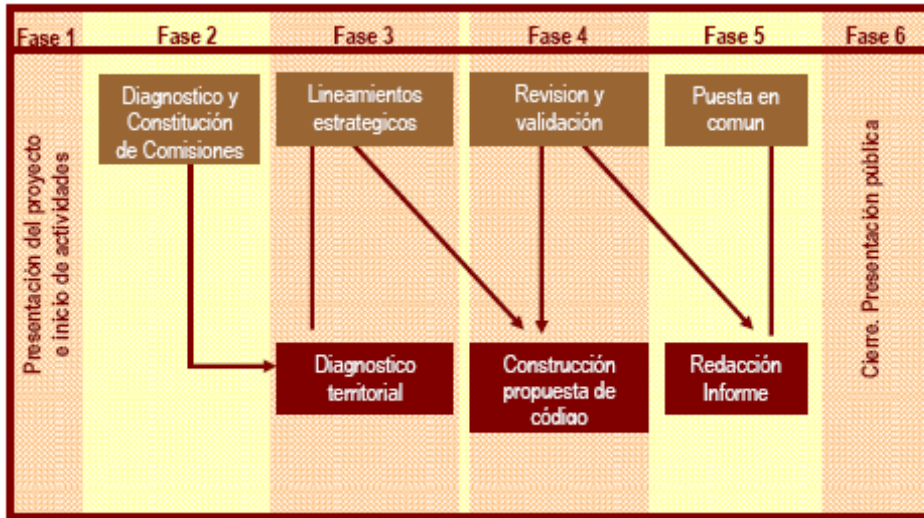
Fase 1
Fase 2
Fase 3
Fase 4
Fase 5
Fase 6

Presentación del proyecto e inicio de actividades

Diagnostico y Constitución de Comisiones

Lineamientos estrategicos

Revision y validación

Puesta en comun

Cierre. Presentación pública

Diagnostico territorial

Construcción propuesta de código

Redacción Informe